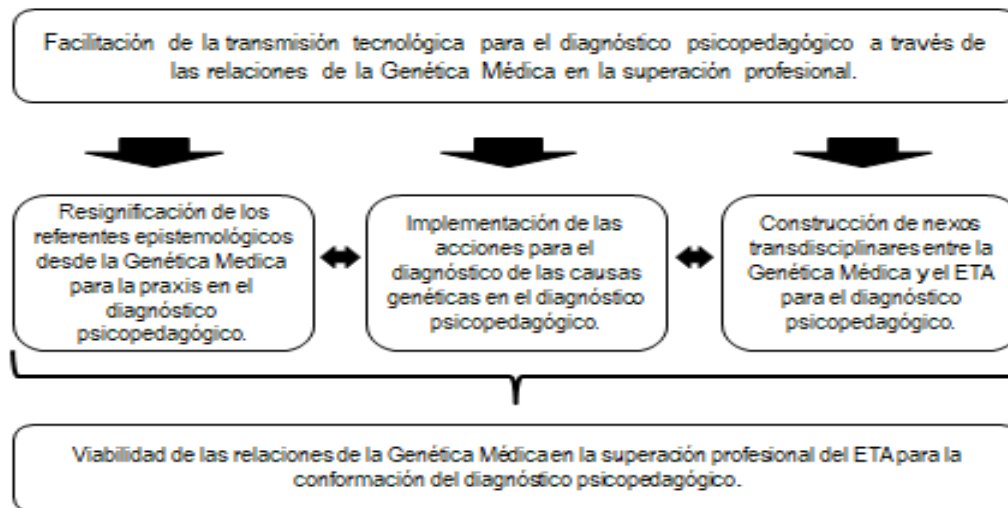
Facilitación de la transmisión tecnológica para el diagnóstico psicopedagógico a través de las relaciones de la Genética Médica en la superación profesional.

Resignificación de los referentes epistemológicos desde la Genética Medica para la praxis en el diagnóstico psicopedagógico.

Implementación de las acciones para el diagnóstico de las causas genéticas en el diagnóstico psicopedagógico.

Construcción de nexos transdisciplinares entre la Genética Médica y el ETA para el diagnóstico psicopedagógico.

Viabilidad de las relaciones de la Genética Médica en la superación profesional del ETA para la conformación del diagnóstico psicopedagógico.